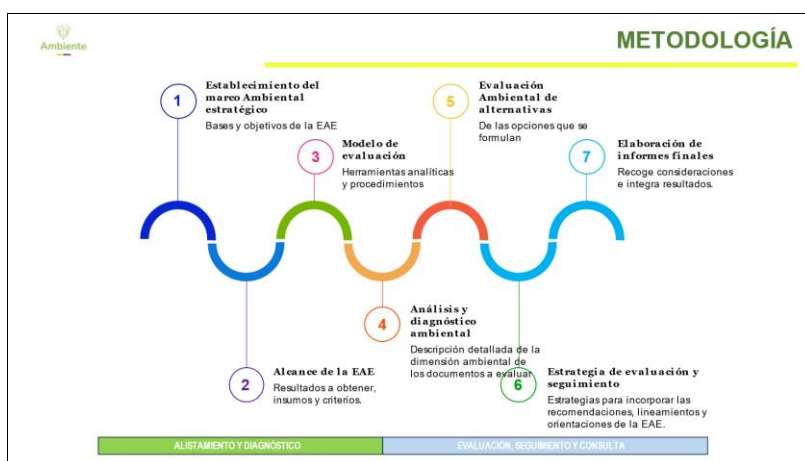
Ambiente

METODOLOGÍA

1
Establecimiento del marco Ambiental estratégico
Bases y objetivos de la EAE

3
Modelo de evaluación
Herramientas analíticas y procedimientos

5
Evaluación Ambiental de alternativas
De las opciones que se formulan

7
Elaboración de informes finales
Recoge consideraciones e integra resultados.

2
Alcance de la EAE
Resultados a obtener, insumos y criterios.

4
Análisis y diagnóstico ambiental
Descripción detallada de la dimensión ambiental de los documentos a evaluar

6
Estrategia de evaluación y seguimiento
Estrategias para incorporar las recomendaciones, lineamientos y orientaciones de la EAE.

ALISTAMIENTO Y DIAGNÓSTICO

EVALUACIÓN, SEGUIMIENTO Y CONSULTA